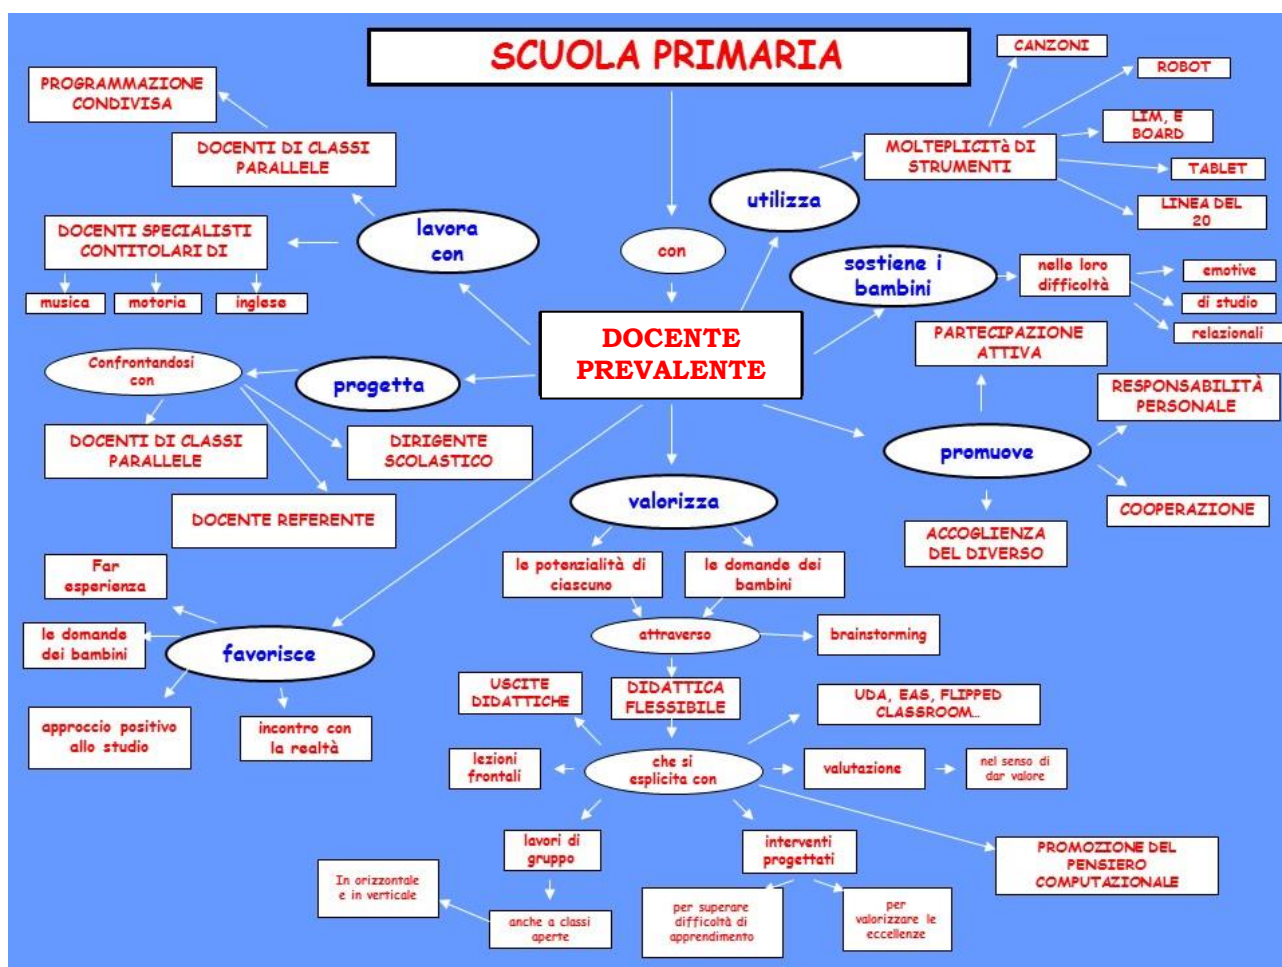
SCUOLA PRIMARIA

con

DOCENTE PREVALENTE

lavora con

DOCENTI DI CLASSI PARALLELE

PROGRAMMAZIONE CONDIVISA

DOCENTI SPECIALISTI CONTITOLARI DI

musica

motoria

inglese

progetta

Confrontandosi con

DOCENTI DI CLASSI PARALLELE

DIRIGENTE SCOLASTICO

DOCENTE REFERENTE

utilizza

MOLTEPLICITà DI STRUMENTI

CANZONI

ROBOT

LIM, E BOARD

TABLET

LINEA DEL 20

sostiene i bambini

nelle loro difficoltà

emotive

di studio

relazionali

promuove

PARTECIPAZIONE ATTIVA

RESPONSABILITÀ PERSONALE

COOPERAZIONE

ACCOGLIENZA DEL DIVERSO

valorizza

le potenzialità di ciascuno

le domande dei bambini

attraverso

brainstorming

DIDATTICA FLESSIBILE

USCITE DIDATTICHE

UDA, EAS, FLIPPED CLASSROOM…

che si esplicita con

lezioni frontali

valutazione

nel senso di dar valore

lavori di gruppo

anche a classi aperte

In orizzontale e in verticale

interventi progettati

per superare difficoltà di apprendimento

per valorizzare le eccellenze

PROMOZIONE DEL PENSIERO COMPUTAZIONALE

favorisce

Far esperienza

le domande dei bambini

approccio positivo allo studio

incontro con la realtà